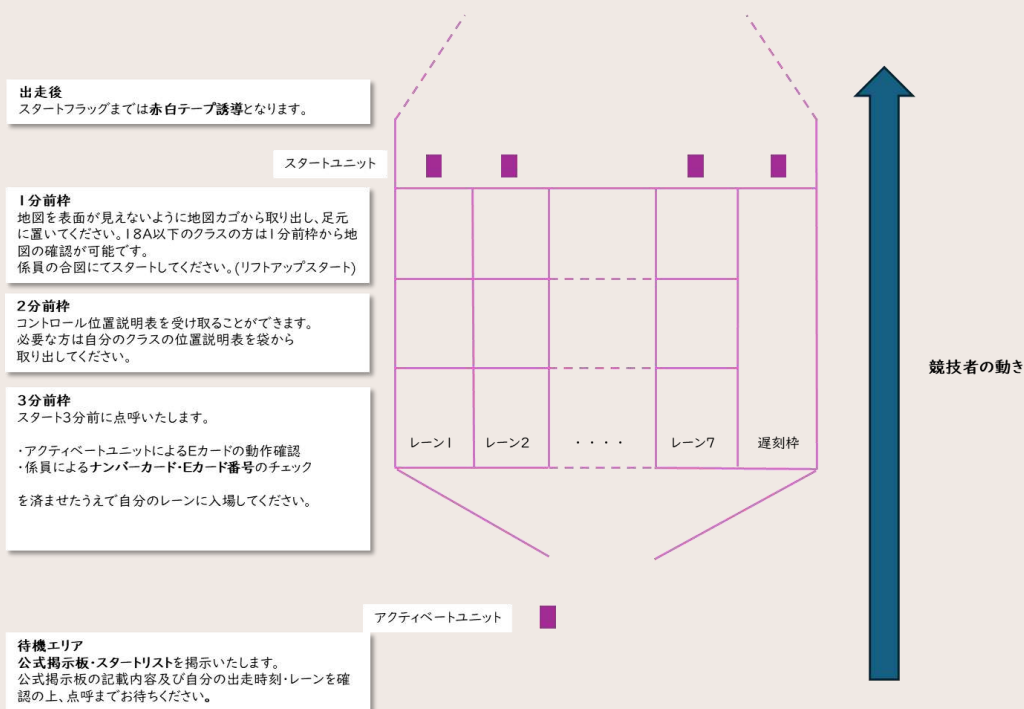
出走後
スタートフラッグまでは赤白テープ誘導となります。

スタートユニット

1分前枠
地図を表面が見えないように地図カゴから取り出し、足元に置いてください。18A以下のクラスの方は1分前枠から地図の確認が可能です。
係員の合図にてスタートしてください。(リフトアップスタート)

2分前枠
コントロール位置説明表を受け取ることができます。
必要な方は自分のクラスの位置説明表を袋から取り出してください。

3分前枠
スタート3分前に点呼いたします。

・アクティベートユニットによるEカードの動作確認
・係員によるナンバーカード・Eカード番号のチェック

を済ませたうえで自分のレーンに入場してください。

レーン1　レーン2　・・・・　レーン7　遅刻枠

競技者の動き

アクティベートユニット

待機エリア
公式掲示板・スタートリストを掲示いたします。
公式掲示板の記載内容及び自分の出走時刻・レーンを確認の上、点呼までお待ちください。